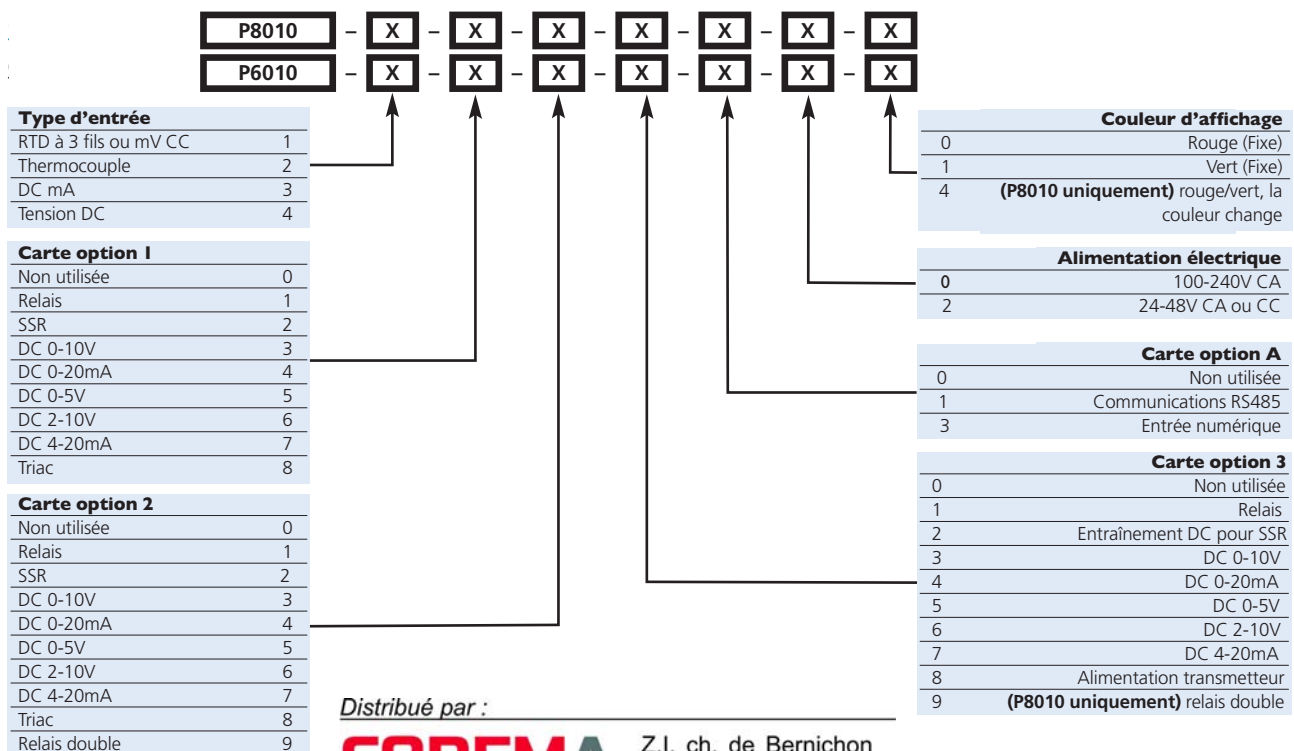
P8010 – X – X – X – X – X – X – X

P6010 – X – X – X – X – X – X – X

| Type d'entrée | |
|---|---|
| RTD à 3 fils ou mV CC | 1 |
| Thermocouple | 2 |
| DC mA | 3 |
| Tension DC | 4 |

| Carte option 1 | |
|---|---|
| Non utilisée | 0 |
| Relais | 1 |
| SSR | 2 |
| DC 0-10V | 3 |
| DC 0-20mA | 4 |
| DC 0-5V | 5 |
| DC 2-10V | 6 |
| DC 4-20mA | 7 |
| Triac | 8 |

| Carte option 2 | |
|---|---|
| Non utilisée | 0 |
| Relais | 1 |
| SSR | 2 |
| DC 0-10V | 3 |
| DC 0-20mA | 4 |
| DC 0-5V | 5 |
| DC 2-10V | 6 |
| DC 4-20mA | 7 |
| Triac | 8 |
| Relais double | 9 |

| | Couleur d'affichage |
|---|---|
| 0 | Rouge (Fixe) |
| 1 | Vert (Fixe) |
| 4 | **(P8010 uniquement)** rouge/vert, la couleur change |

| | Alimentation électrique |
|---|---|
| 0 | 100-240V CA |
| 2 | 24-48V CA ou CC |

| | Carte option A |
|---|---|
| 0 | Non utilisée |
| 1 | Communications RS485 |
| 3 | Entrée numérique |

| | Carte option 3 |
|---|---|
| 0 | Non utilisée |
| 1 | Relais |
| 2 | Entraînement DC pour SSR |
| 3 | DC 0-10V |
| 4 | DC 0-20mA |
| 5 | DC 0-5V |
| 6 | DC 2-10V |
| 7 | DC 4-20mA |
| 8 | Alimentation transmetteur |
| 9 | **(P8010 uniquement)** relais double |

Distribué par :

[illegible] Z.I. ch. de Bernichon